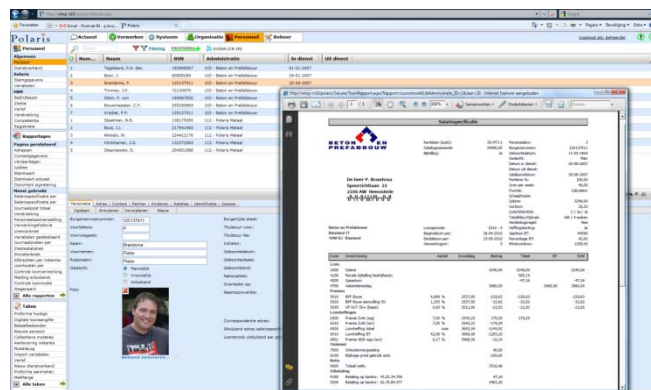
Polaris

Actueel | Verwerken | Systeem | Organisatie | Personeel | Beheer

Personeel

| | Num... | Naam | Administratie | In dienst | Uit dienst |
|---|---|---|---|---|---|
| 1 | | Tegelaers, P.A. den | 101 - Beton en Prefabbouw | 01-01-2007 | |
| 2 | | Boon, J. | 101 - Beton en Prefabbouw | 01-01-2007 | |
| 3 | | Brandsma, P. | 101 - Beton en Prefabbouw | 01-01-2007 | |
| 4 | | Timmer, J.F. | 101 - Beton en Prefabbouw | | |
| 5 | | Stam, P. van | 101 - Beton en Prefabbouw | | |
| 6 | | Bouwmeester, C.P. | 101 - Beton en Prefabbouw | | |
| 7 | | Knabel, F.H. | 101 - Beton en Prefabbouw | | |
| 8 | | Staalman, N.B. | 112 - Politie Metaal | | |
| 9 | | Baal, J.J. | 112 - Politie Metaal | | |
| 10 | | Metselo, M. | 112 - Politie Metaal | | |
| 11 | | Klinkhamer, J.G. | 112 - Politie Metaal | | |
| 12 | | Stapmeester, S. | 112 - Politie Metaal | | |

Personalia | Adres | Contract | Partner | Kinderen | Autoriteits | Identificatie | Overige

Burgerservicenummer: 123123121
Voorletters: P.
Tussenvoegsel:
Naam: Brandsma
Voornamen: Pieter
Roepnaam: Pieter
Geslacht: Mannelijk / Vrouwelijk / Onbekend
Foto:

Burgerlijke staat:
Titulatuur voor:
Titulatuur na:
Initialen:
Geboortedatum:
Geboorteplaats:
Geboorteland:
Nationaliteit:
Overleden op:
Naamsvolgorde:

Correspondentie adres:
Afwijkend adres salarisspecificatie:
Loonstrook uitsluiten per post:

Salarisspecificatie

BETON EN PREFABBOUW

De heer P. Brandsma
Sporenstraat 12

Beton en Prefabbouw

Code | Omschrijving | Aantal | Grondslag | Betaling | Tabel | BT | Uit